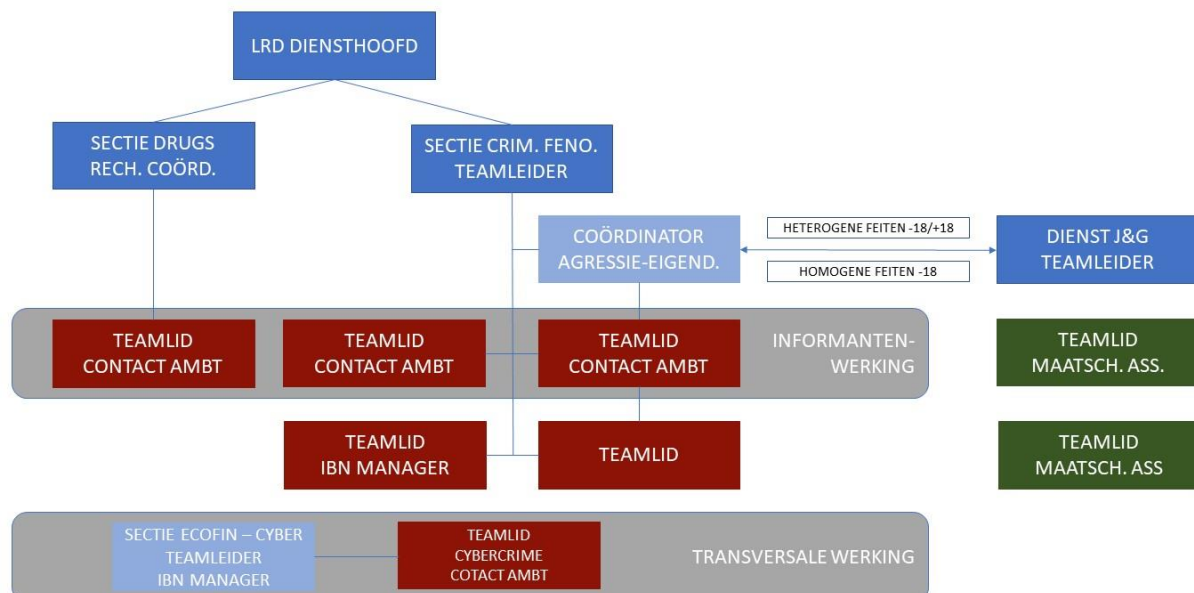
LRD DIENSTHOOFD

SECTIE DRUGS
RECH. COÖRD.

SECTIE CRIM. FENO.
TEAMLEIDER

COÖRDINATOR
AGRESSIE-EIGEND.

HETEROGENE FEITEN -18/+18

HOMOGENE FEITEN -18

DIENST J&G
TEAMLEIDER

TEAMLID
CONTACT AMBT

TEAMLID
CONTACT AMBT

TEAMLID
CONTACT AMBT

INFORMANTEN-
WERKING

TEAMLID
MAATSCH. ASS.

TEAMLID
IBN MANAGER

TEAMLID

TEAMLID
MAATSCH. ASS

SECTIE ECOFIN – CYBER
TEAMLEIDER
IBN MANAGER

TEAMLID
CYBERCRIME
COTACT AMBT

TRANSVERSALE WERKING